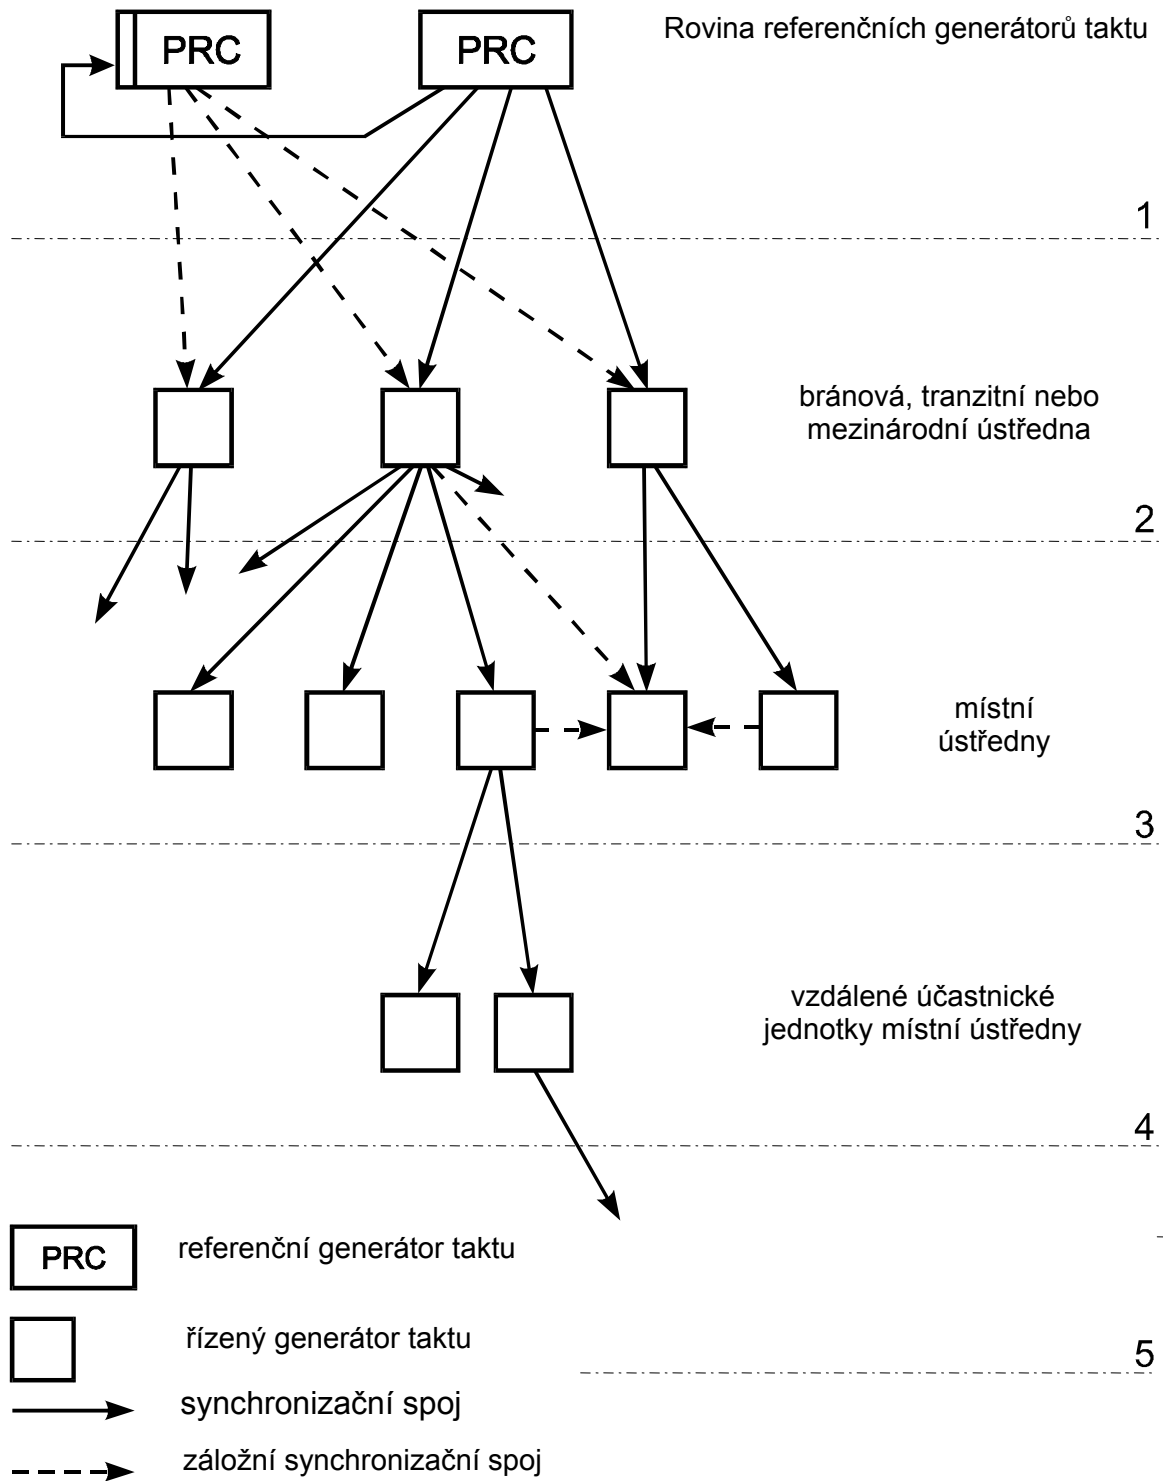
PRC

PRC

Rovina referenčních generátorů taktu

1

bránová, tranzitní nebo mezinárodní ústředna

2

místní ústředny

3

vzdálené účastnické jednotky místní ústředny

4

PRC referenční generátor taktu

řízený generátor taktu

5

synchronizační spoj

záložní synchronizační spoj